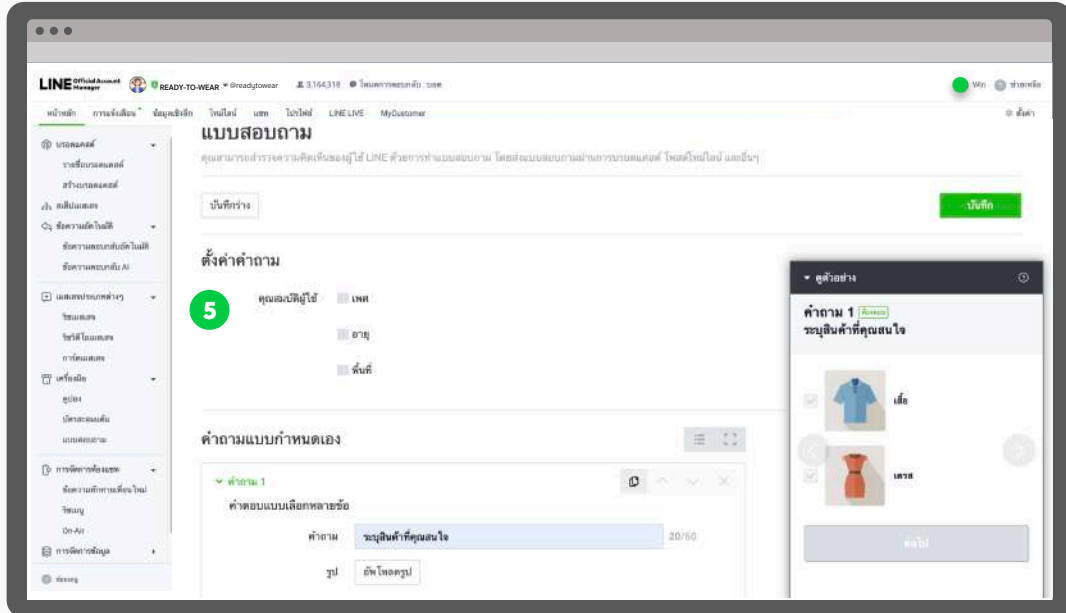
LINE Official Account Manager READY-TO-WEAR @readytowear 3,164,318 โหมดการตอบกลับ : บอท

Win ช่วยเหลือ

หน้าหลัก การตั้งเตือน ข้อมูลเชิงลึก ไทม์ไลน์ แชท โปรไฟล์ LINE LIVE MyCustomer ตั้งค่า

บรอดแคสต์
รายชื่อบรอดแคสต์
สร้างบรอดแคสต์
คลิปแบบสอบ
ข้อความอัตโนมัติ
ข้อความตอบกลับอัตโนมัติ
ข้อความตอบกลับ AI
แผนสร้างประกาศต่างๆ
ริชเมสเสจ
ริชวิดีโอเมสเสจ
การ์ดเมสเสจ
เครื่องมือ
คูปอง
บัตรสะสมแต้ม
แบบสอบถาม
การจัดการห้องแชท
ข้อความทักทายเพื่อนใหม่
รีพอร์ต
On-Air
การจัดการข้อมูล
ห้องแชท

แบบสอบถาม
คุณสามารถสำรวจความคิดเห็นของผู้ใช้ LINE ด้วยการทำแบบสอบถาม โดยส่งแบบสอบถามผ่านการบรอดแคสต์ โพสต์ไทม์ไลน์ และอื่นๆ

บันทึกร่าง

บันทึก

ตั้งค่าคำถาม

5

คุณสมบัติผู้ใช้ เพศ

อายุ

พื้นที่

คำถามแบบกำหนดเอง

คำถาม 1

คำตอบแบบเลือกหลายข้อ

คำถาม ระบุสินค้าที่คุณสนใจ 20/50

รูป อัพโหลดรูป

ดูตัวอย่าง

คำถาม 1 ต้องตอบ
ระบุสินค้าที่คุณสนใจ

เสื้อ

เดรส

ต่อไป